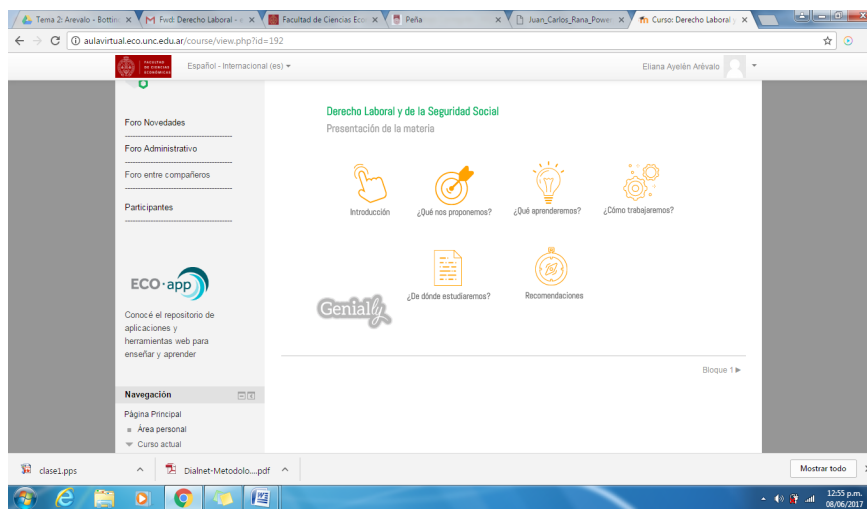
Tema 2: Arevalo - Bottin ×
Fwd: Derecho Laboral - × 
Facultad de Ciencias Eco ×
Peña ×
Juan_Carlos_Rana_Power ×
Curso: Derecho Laboral y ×

aulavirtual.eco.unc.edu.ar/course/view.php?id=192

FACULTAD DE CIENCIAS ECONÓMICAS
Español - Internacional (es)
Eliana Ayelén Arévalo

Foro Novedades
Foro Administrativo
Foro entre compañeros
Participantes

ECO·app
Conocé el repositorio de aplicaciones y herramientas web para enseñar y aprender

Navegación
Página Principal
Área personal
Curso actual

Derecho Laboral y de la Seguridad Social
Presentación de la materia

Introducción
¿Qué nos proponemos?
¿Qué aprenderemos?
¿Cómo trabajaremos?
¿De dónde estudiaremos?
Recomendaciones

Genially

Bloque 1 ▸

clase1.pps
Dialnet-Metodolo....pdf
Mostrar todo

12:55 p.m.
08/06/2017